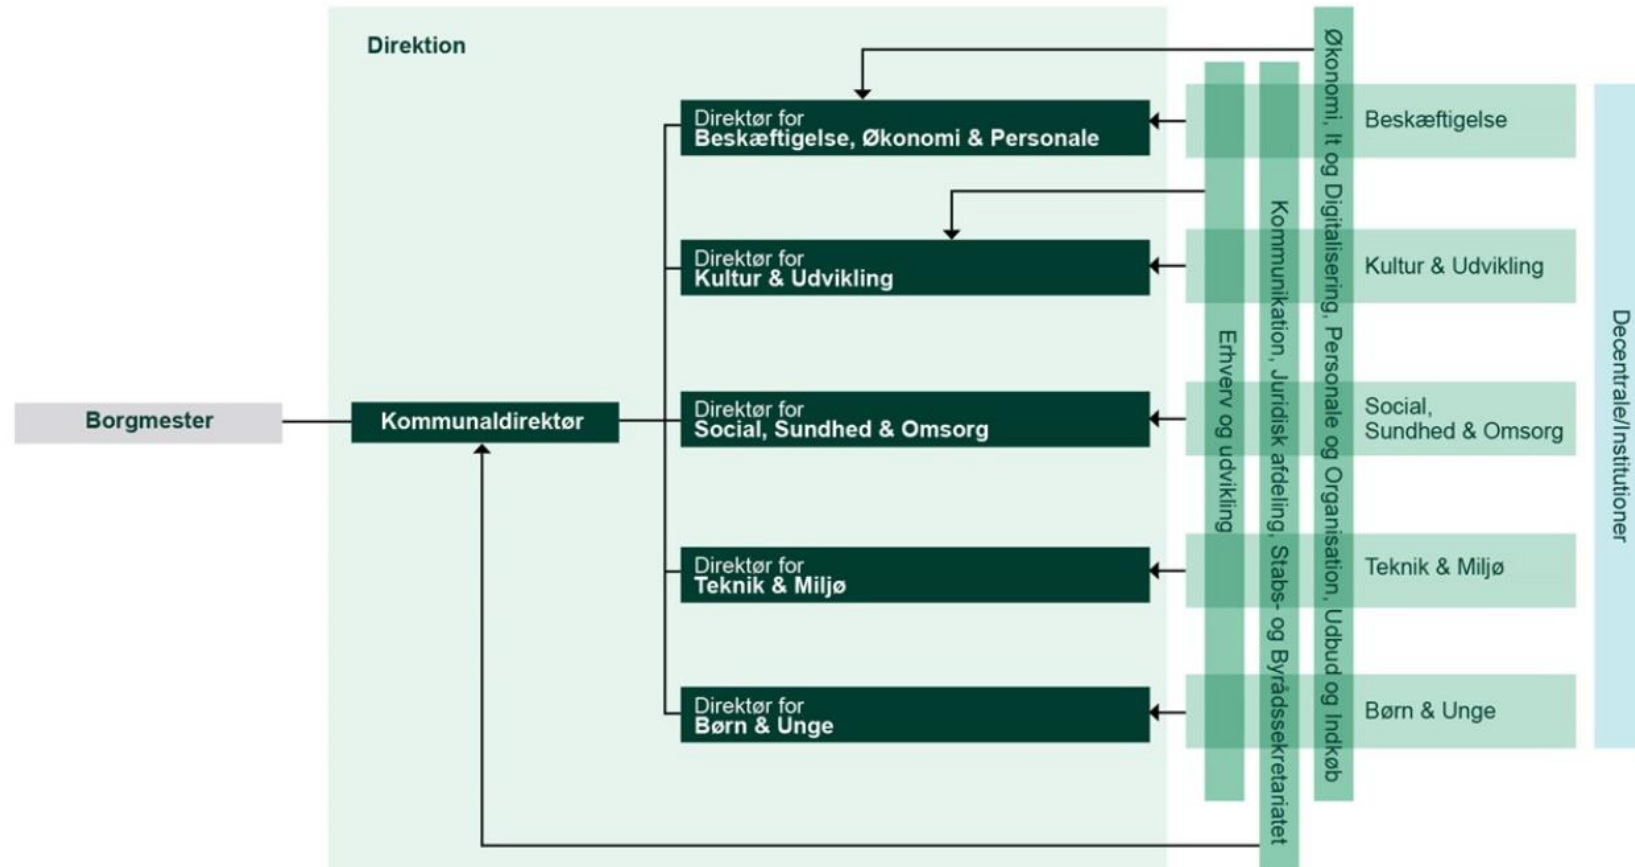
Direktion

Borgmester

Kommunaldirektør

Direktør for
Beskæftigelse, Økonomi & Personale

Direktør for
Kultur & Udvikling

Direktør for
Social, Sundhed & Omsorg

Direktør for
Teknik & Miljø

Direktør for
Børn & Unge

Erhverv og udvikling

Kommunikation, Juridisk afdeling, Stabs- og Byrådssekretariatet

Økonomi, It og Digitalisering, Personale og Organisation, Udbud og Indkøb

Beskæftigelse

Kultur & Udvikling

Social, Sundhed & Omsorg

Teknik & Miljø

Børn & Unge

Decentrale/Institutioner